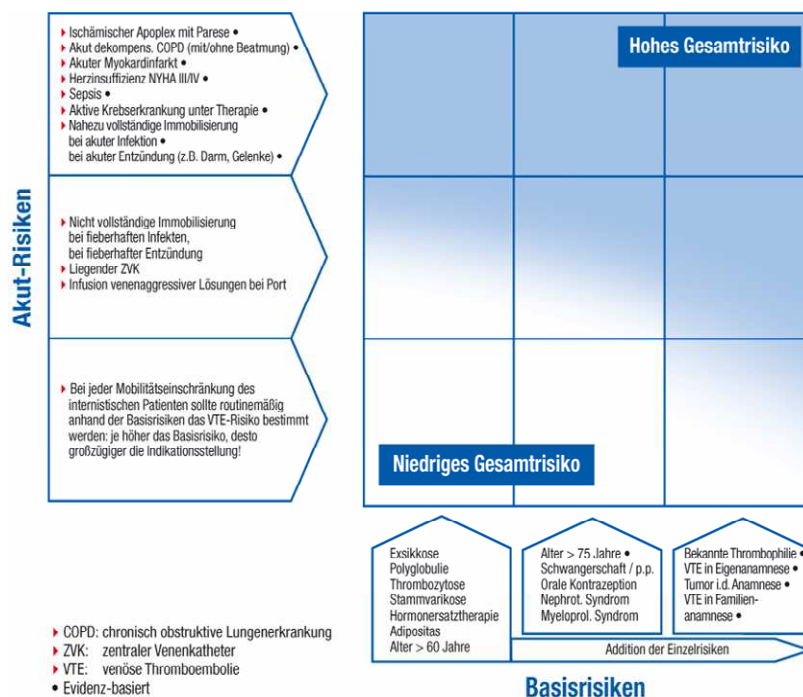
Akut-Risiken

▸ Ischämischer Apoplex mit Parese •
▸ Akut dekompens. COPD (mit/ohne Beatmung) •
▸ Akuter Myokardinfarkt •
▸ Herzinsuffizienz NYHA III/IV •
▸ Sepsis •
▸ Aktive Krebserkrankung unter Therapie •
▸ Nahezu vollständige Immobilisierung bei akuter Infektion • bei akuter Entzündung (z.B. Darm, Gelenke) •

▸ Nicht vollständige Immobilisierung bei fieberhaften Infekten, bei fieberhafter Entzündung
▸ Liegender ZVK
▸ Infusion venenaggressiver Lösungen bei Port

▸ Bei jeder Mobilitätseinschränkung des internistischen Patienten sollte routinemäßig anhand der Basisrisiken das VTE-Risiko bestimmt werden: je höher das Basisrisiko, desto großzügiger die Indikationsstellung!

Hohes Gesamtrisiko

Niedriges Gesamtrisiko

Exsikkose
Polyglobulie
Thrombozytose
Stammvarikose
Hormonersatztherapie
Adipositas
Alter > 60 Jahre

Alter > 75 Jahre •
Schwangerschaft / p.p.
Orale Kontrazeption
Nephrot. Syndrom
Myeloprol. Syndrom

Bekannte Thrombophilie •
VTE in Eigenanamnese •
Tumor i.d. Anamnese •
VTE in Familienanamnese •

Addition der Einzelrisiken

Basisrisiken

▸ COPD: chronisch obstruktive Lungenerkrankung
▸ ZVK: zentraler Venenkatheter
▸ VTE: venöse Thromboembolie
• Evidenz-basiert